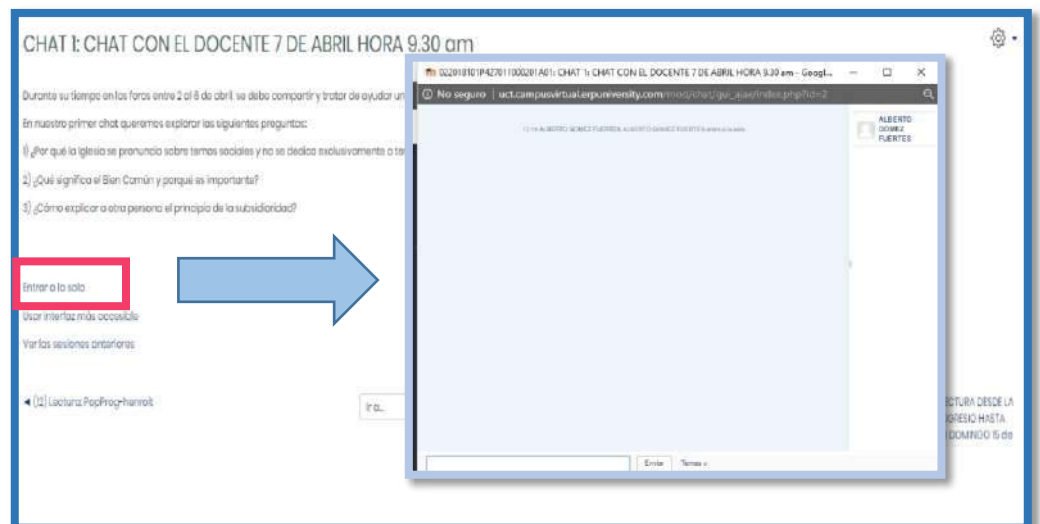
CHAT 1: CHAT CON EL DOCENTE 7 DE ABRIL HORA 9.30 am

Durante su tiempo en los foros entre 2 al 8 de abril se debe compartir y tratar de ayudar un

En nuestro primer chat queremos explorar las siguientes preguntas:

1) ¿Por qué la iglesia se pronuncia sobre temas sociales y no se dedica exclusivamente a te

2) ¿Qué significa el Bien Común y porqué es importante?

3) ¿Cómo explicar a otra persona el principio de la subsidiaridad?

Entrar a la sala

Usar interfaz más accesible

Ver las sesiones anteriores

◄ (12) Lectura: PopProg-henrait

Ir a...

CTURA DESDE LA GRESIO HASTA DOMINGO 15 de

022018101P42701100201A01: CHAT 1: CHAT CON EL DOCENTE 7 DE ABRIL HORA 9.30 am - Googl...

No seguro | uct.campusvirtual.erpuniversity.com/mod/chat/gui_ajax/index.php?id=2

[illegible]

ALBERTO GOMEZ FUERTES

Enviar Temas »